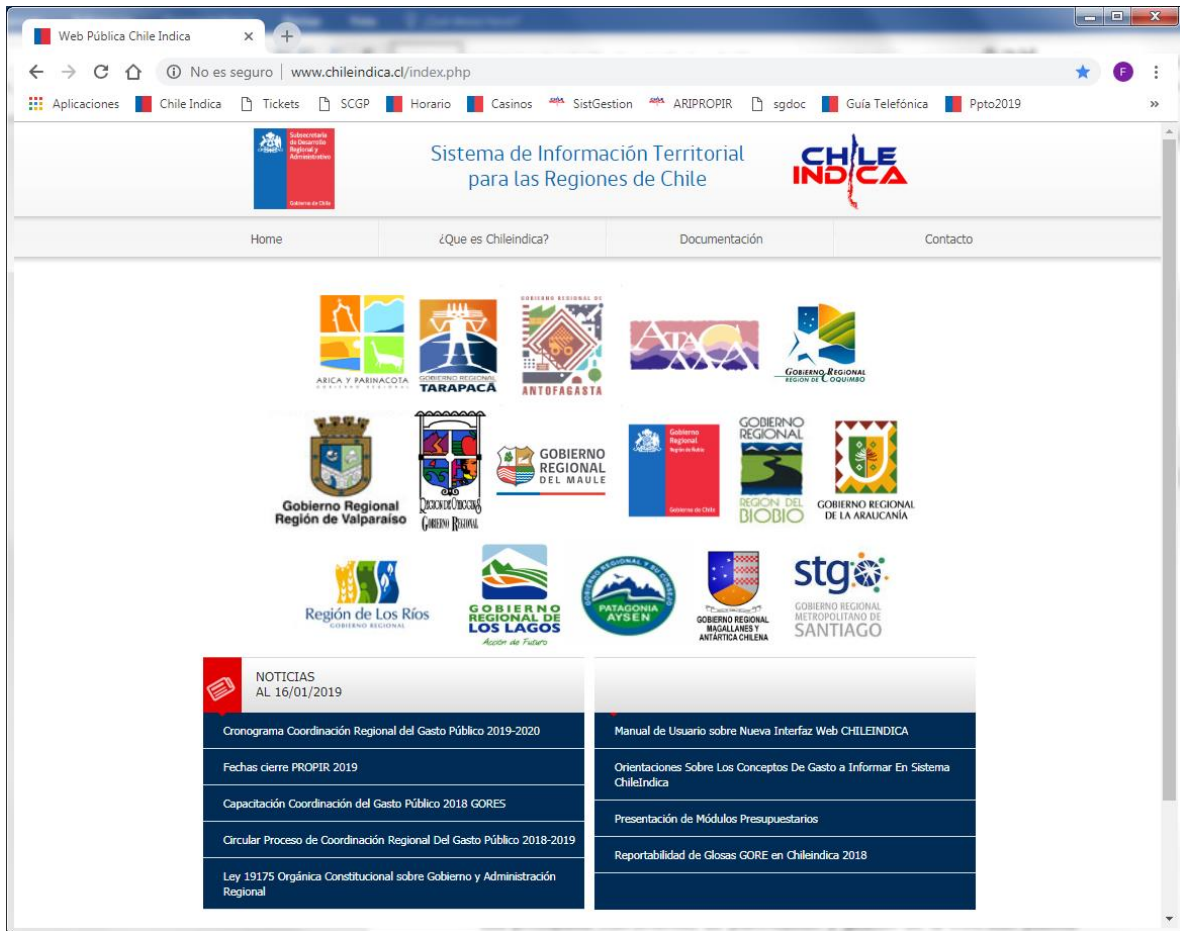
Web Pública Chile Indica ×

No es seguro | www.chileindica.cl/index.php

Aplicaciones Chile Indica Tickets SCGP Horario Casinos SistGestion ARIPROPIR sgdoc Guía Telefónica Ppto2019 »

Subsecretaría de Desarrollo Regional y Administrativo
Gobierno de Chile

Sistema de Información Territorial para las Regiones de Chile

CHILE INDICA

Home | ¿Que es Chileindica? | Documentación | Contacto

ARICA Y PARINACOTA GOBIERNO REGIONAL
GOBIERNO REGIONAL TARAPACÁ
GOBIERNO REGIONAL DE ANTOFAGASTA
ATACAMA
GOBIERNO REGIONAL REGIÓN DE COQUIMBO
Gobierno Regional Región de Valparaíso
REGIÓN DE O'HIGGINS GOBIERNO REGIONAL
GOBIERNO REGIONAL DEL MAULE
Gobierno Regional Región de Ñuble Gobierno de Chile
GOBIERNO REGIONAL REGION DEL BIOBIO
GOBIERNO REGIONAL DE LA ARAUCANÍA
Región de Los Ríos GOBIERNO REGIONAL
GOBIERNO REGIONAL DE LOS LAGOS Acción de Futuro
GOBIERNO REGIONAL Y SU CONSEJO PATAGONIA AYSEN
GOBIERNO REGIONAL MAGALLANES Y ANTÁRTICA CHILENA
stgo GOBIERNO REGIONAL METROPOLITANO DE SANTIAGO

NOTICIAS
AL 16/01/2019

Cronograma Coordinación Regional del Gasto Público 2019-2020
Fechas cierre PROPIR 2019
Capacitación Coordinación del Gasto Público 2018 GORES
Circular Proceso de Coordinación Regional Del Gasto Público 2018-2019
Ley 19175 Orgánica Constitucional sobre Gobierno y Administración Regional

Manual de Usuario sobre Nueva Interfaz Web CHILEINDICA
Orientaciones Sobre Los Conceptos De Gasto a Informar En Sistema ChileIndica
Presentación de Módulos Presupuestarios
Reportabilidad de Glosas GORE en Chileindica 2018